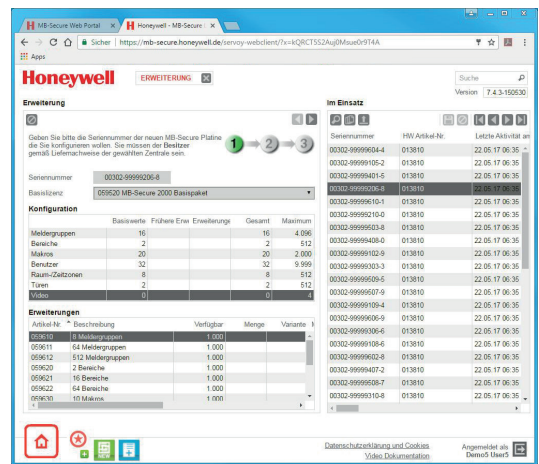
H MB-Secure Web Portal ×
H Honeywell - MB-Secure ×

Sicher | https://mb-secure.honeywell.de/servoy-webclient/?x=kQRCT5S2Auji0Msue0r9T4A

Apps

Honeywell

ERWEITERUNG

Suche

Version 7.4.3-150530

Erweiterung

Geben Sie bitte die Seriennummer der neuen MB-Secure Platine die Sie konfigurieren wollen. Sie müssen der Besitzer gemäß Liefermacheweise der gewählten Zentrale sein.

1 → 2 → 3

Seriennummer 00302-99999206-8

Basislizenz 059520 MB-Secure 2000 Basispaket

Konfiguration

| | Basiswerte | Frühere Erw | Erweiterunge | Gesamt | Maximum |
|---|---|---|---|---|---|
| Meldergruppen | 16 | | | 16 | 4 096 |
| Bereiche | 2 | | | 2 | 512 |
| Makros | 20 | | | 20 | 2 000 |
| Benutzer | 32 | | | 32 | 9 999 |
| Raum-/Zeitzonen | 8 | | | 8 | 512 |
| Türen | 2 | | | 2 | 512 |
| Video | 0 | | | 0 | 4 |

Erweiterungen

| Artikel-Nr. | Beschreibung | Verfügbar | Menge | Variante |
|---|---|---|---|---|
| 059610 | 8 Meldergruppen | 1.000 | | |
| 059611 | 64 Meldergruppen | 1.000 | | |
| 059612 | 512 Meldergruppen | 1.000 | | |
| 059620 | 2 Bereiche | 1.000 | | |
| 059621 | 16 Bereiche | 1.000 | | |
| 059622 | 64 Bereiche | 1.000 | | |
| 059630 | 10 Makros | 1.000 | | |

Im Einsatz

| Seriennummer | HW Artikel-Nr. | Letzte Aktivität am |
|---|---|---|
| 00302-99999604-4 | 013810 | 22.05.17 06:35 |
| 00302-99999105-2 | 013810 | 22.05.17 06:35 |
| 00302-99999401-5 | 013810 | 22.05.17 06:35 |
| 00302-99999206-8 | 013810 | 22.05.17 06:35 |
| 00302-99999610-1 | 013810 | 22.05.17 06:35 |
| 00302-99999210-0 | 013810 | 22.05.17 06:35 |
| 00302-99999503-8 | 013810 | 22.05.17 06:35 |
| 00302-99999408-0 | 013810 | 22.05.17 06:35 |
| 00302-99999102-9 | 013810 | 22.05.17 06:35 |
| 00302-99999303-3 | 013810 | 22.05.17 06:35 |
| 00302-99999509-5 | 013810 | 22.05.17 06:35 |
| 00302-99999607-9 | 013810 | 22.05.17 06:35 |
| 00302-99999109-4 | 013810 | 22.05.17 06:35 |
| 00302-99999606-9 | 013810 | 22.05.17 06:35 |
| 00302-99999306-6 | 013810 | 22.05.17 06:35 |
| 00302-99999108-6 | 013810 | 22.05.17 06:35 |
| 00302-99999602-8 | 013810 | 22.05.17 06:35 |
| 00302-99999407-2 | 013810 | 22.05.17 06:35 |
| 00302-99999508-7 | 013810 | 22.05.17 06:35 |
| 00302-99999310-8 | 013810 | 22.05.17 06:35 |

Datenschutzerklärung und Cookies
Video Dokumentation

Angemeldet als
Demo5 User5